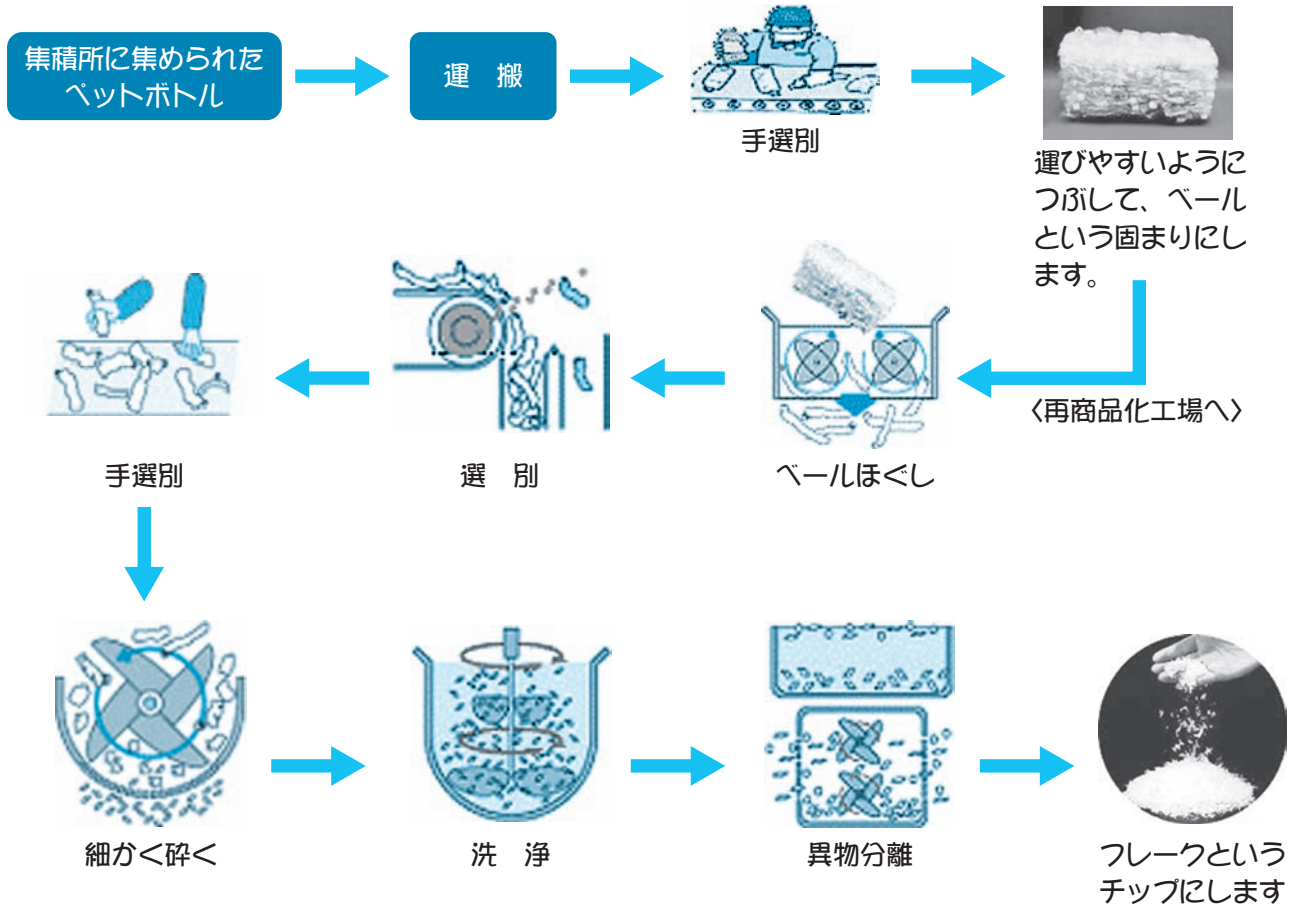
集積所に集められたペットボトル

運　搬

手選別

運びやすいようにつぶして、ベールという固まりにします。

〈再商品化工場へ〉

ベールほぐし

選　別

手選別

細かく砕く

洗　浄

異物分離

フレークというチップにします